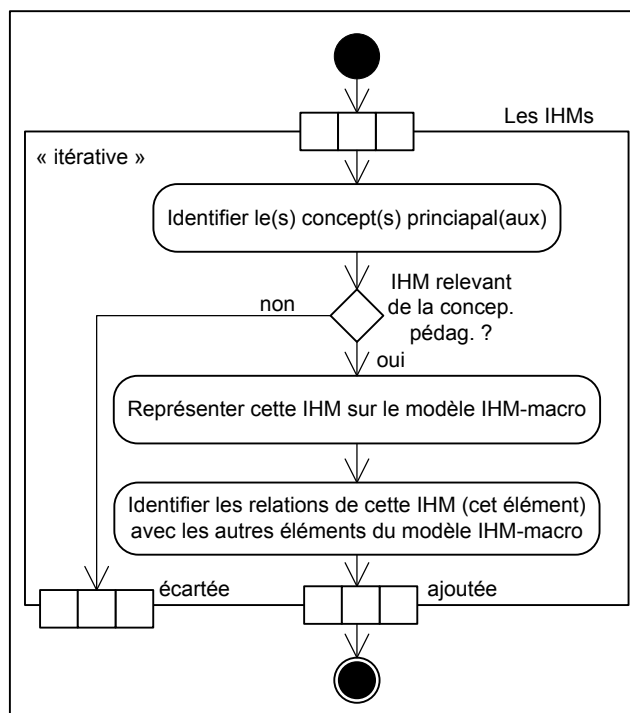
Les IHMs

« itérative »

Identifier le(s) concept(s) principapal(aux)

IHM relevant de la concep. pédag. ?

non

oui

Représenter cette IHM sur le modèle IHM-macro

Identifier les relations de cette IHM (cet élément) avec les autres éléments du modèle IHM-macro

écartée

ajoutée